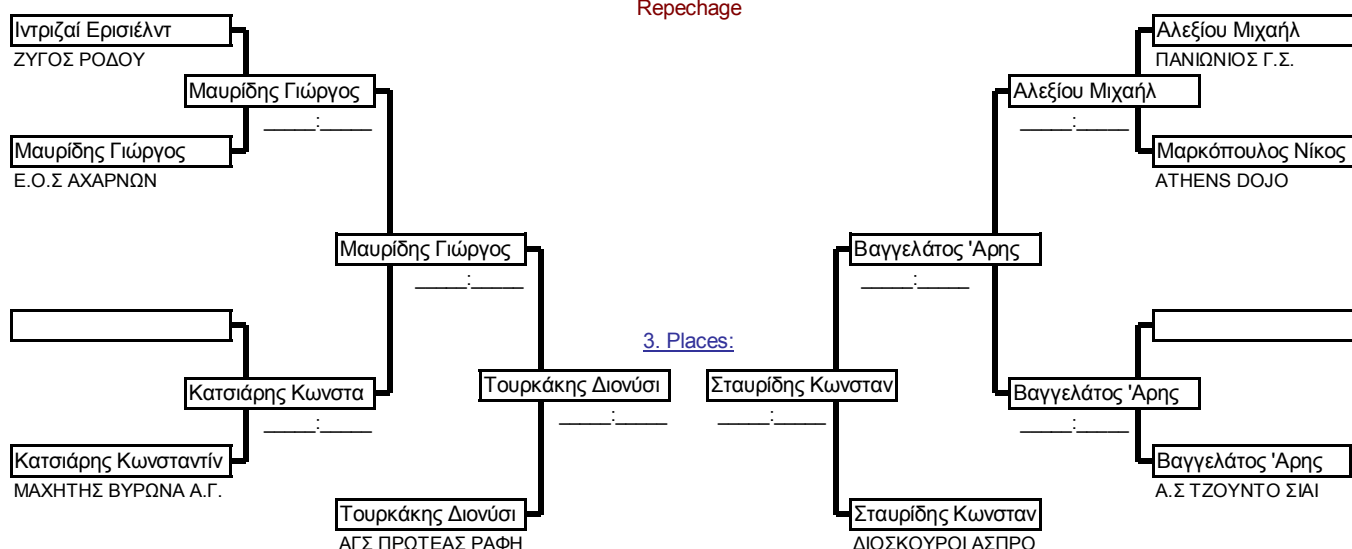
Repechage

Ιντριζαί Ερισιέλντ
ΖΥΓΟΣ ΡΟΔΟΥ

Μαυρίδης Γιώργος
____:____

Μαυρίδης Γιώργος
Ε.Ο.Σ ΑΧΑΡΝΩΝ

Μαυρίδης Γιώργος
____:____

Κατσιάρης Κωνστα
____:____

Κατσιάρης Κωνσταντίν
ΜΑΧΗΤΗΣ ΒΥΡΩΝΑ Α.Γ.

Τουρκάκης Διονύσι
____:____

Τουρκάκης Διονύσι
ΑΓΣ ΠΡΩΤΕΑΣ ΡΑΦΗ

3. Places:

Σταυρίδης Κωνσταν
____:____

Σταυρίδης Κωνσταν
ΔΙΟΣΚΟΥΡΟΙ ΑΣΠΡΟ

Αλεξίου Μιχαήλ
ΠΑΝΙΩΝΙΟΣ Γ.Σ.

Αλεξίου Μιχαήλ
____:____

Μαρκόπουλος Νίκος
ATHENS DOJO

Βαγγελάτος 'Αρης
____:____

Βαγγελάτος 'Αρης
____:____

Βαγγελάτος 'Αρης
Α.Σ ΤΖΟΥΝΤΟ ΣΙΑΙ